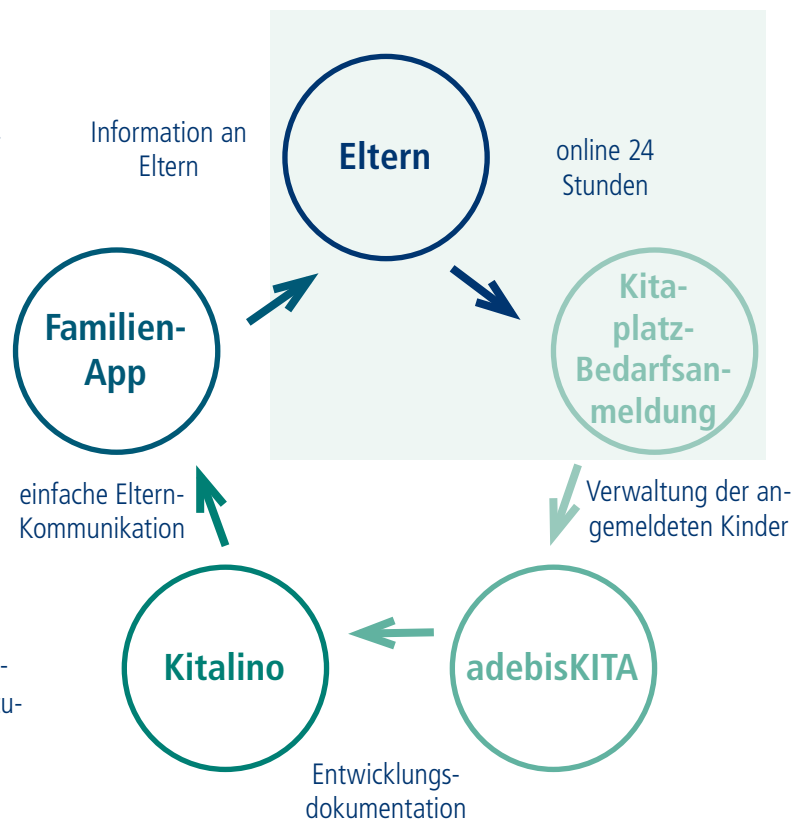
Information an Eltern

Eltern

online 24 Stunden

Familien-App

Kitaplatz-Bedarfsanmeldung

einfache Eltern-Kommunikation

Verwaltung der angemeldeten Kinder

Kitalino

adebisKITA

Entwicklungsdokumentation

-
u-